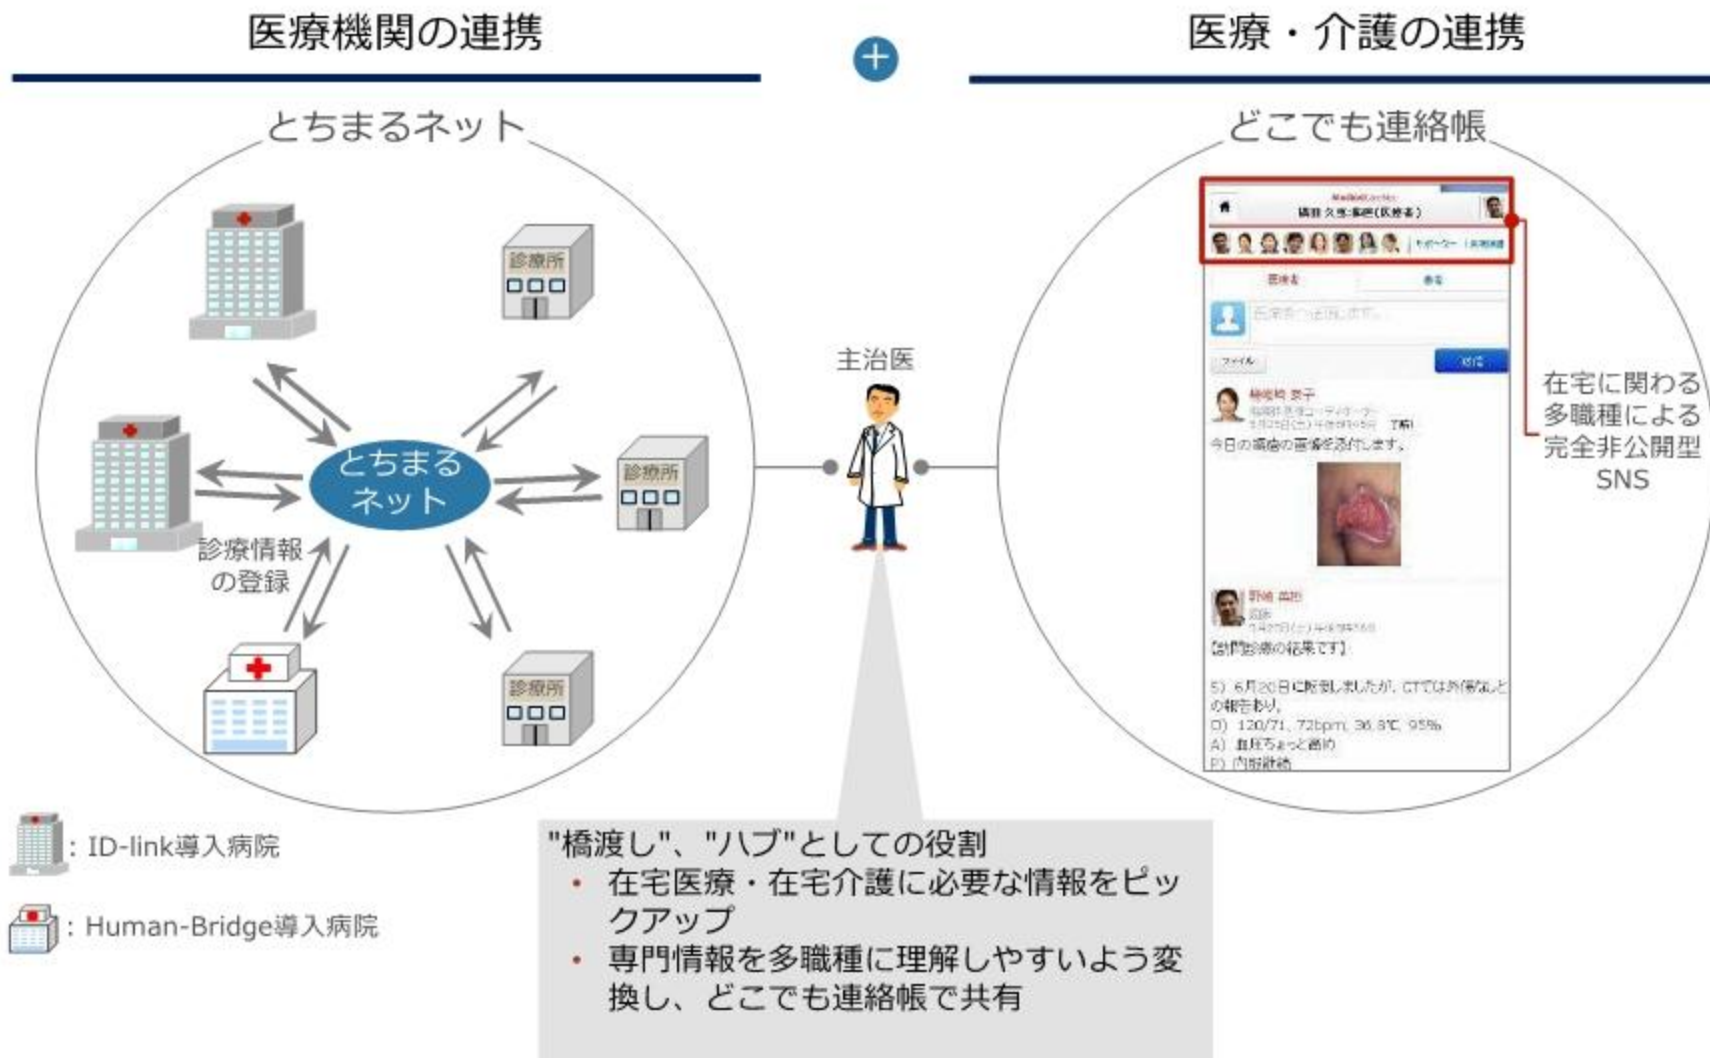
医療機関の連携

医療・介護の連携

とちまるネット

どこでも連絡帳

診療所

診療所

診療所

とちまるネット

診療情報の登録

主治医

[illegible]

ファイル

今日の褥瘡の画像を送付します。

【訪問診療の結果です】

S) 6月20日に転倒しましたが、CTでは外傷なしとの報告あり。
O) 120/71、72bpm、36.8℃、95%
A) 血圧ちょっと高め
P) 内服継続

在宅に関わる多職種による完全非公開型SNS

: ID-link導入病院

: Human-Bridge導入病院

"橋渡し"、"ハブ"としての役割
• 在宅医療・在宅介護に必要な情報をピックアップ
• 専門情報を多職種に理解しやすいよう変換し、どこでも連絡帳で共有